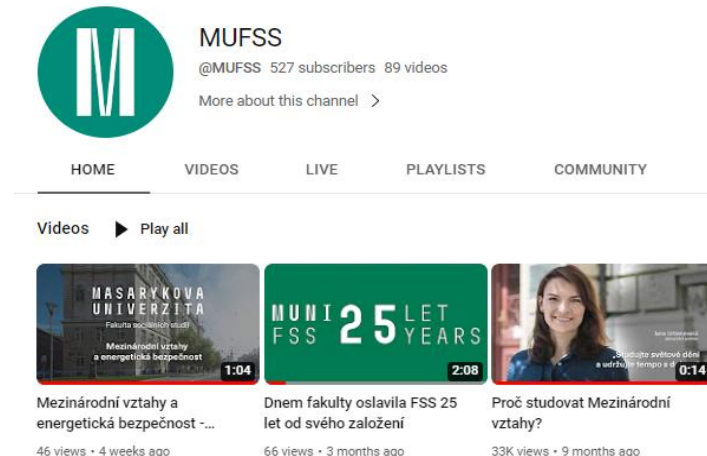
MUFSS
@MUFSS 527 subscribers 89 videos
More about this channel >

HOME VIDEOS LIVE PLAYLISTS COMMUNITY

Videos ▶ Play all

MASARYKOVA UNIVERZITA
Fakulta sociálních studií
Mezinárodní vztahy a energetická bezpečnost
1:04
Mezinárodní vztahy a energetická bezpečnost -...
46 views • 4 weeks ago

MUNI FSS 25 LET YEARS
2:08
Dnem fakulty oslavila FSS 25 let od svého založení
66 views • 3 months ago

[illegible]
„Studujte světové dění a udržujte tempo a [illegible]
0:14
Proč studovat Mezinárodní vztahy?
33K views • 9 months ago